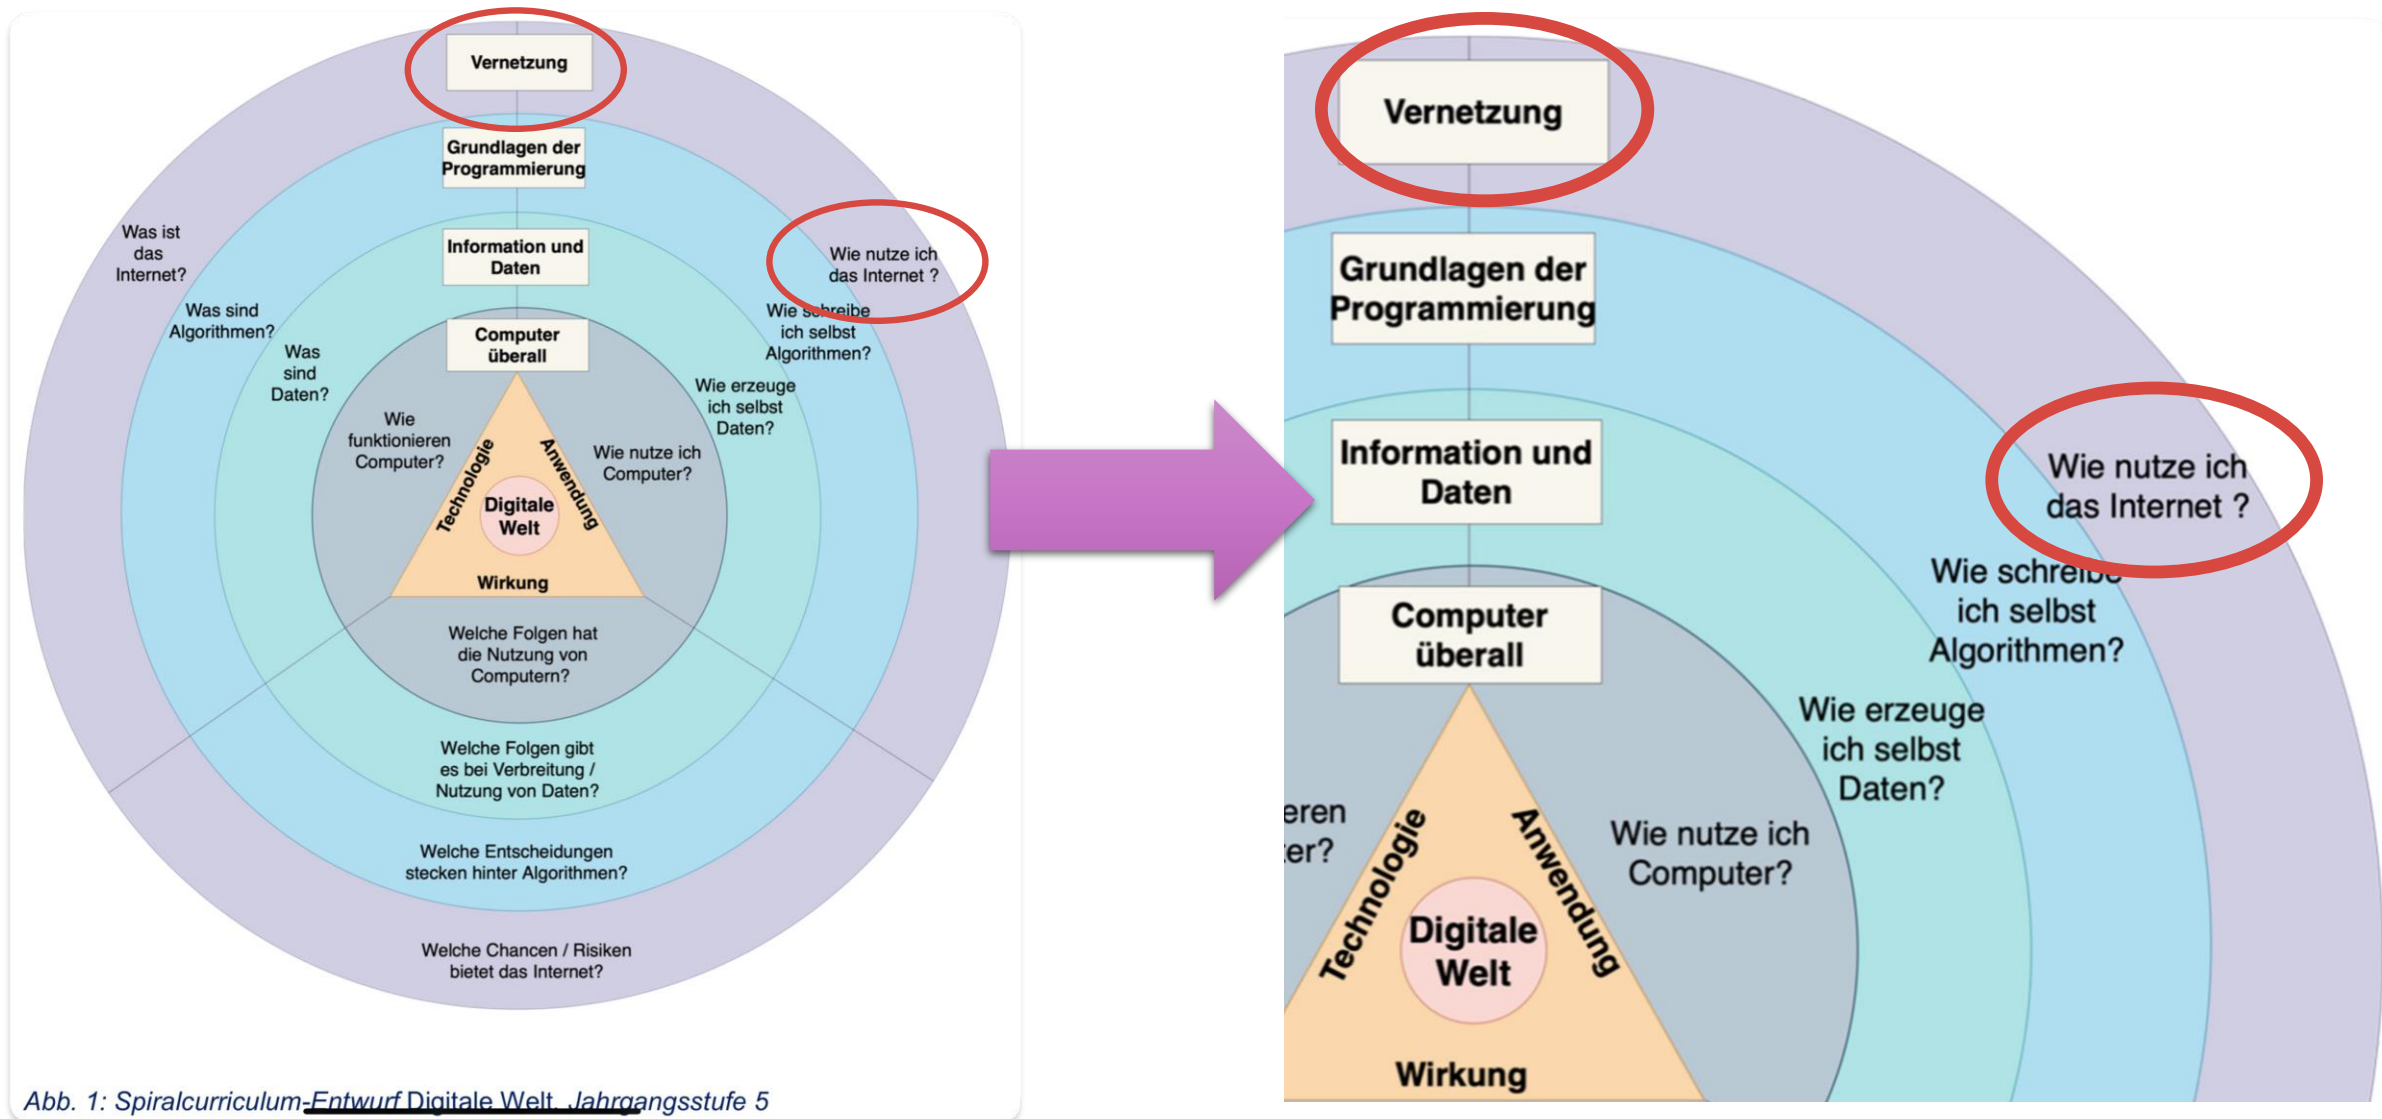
Vernetzung

Grundlagen der Programmierung

Information und Daten

Computer überall

Was ist das Internet?

Was sind Algorithmen?

Was sind Daten?

Wie funktionieren Computer?

Wie nutze ich das Internet ?

Wie schreibe ich selbst Algorithmen?

Wie erzeuge ich selbst Daten?

Wie nutze ich Computer?

Technologie

Anwendung

Digitale Welt

Wirkung

Welche Folgen hat die Nutzung von Computern?

Welche Folgen gibt es bei Verbreitung / Nutzung von Daten?

Welche Entscheidungen stecken hinter Algorithmen?

Welche Chancen / Risiken bietet das Internet?

Abb. 1: Spiralcurriculum-Entwurf Digitale Welt, Jahrgangsstufe 5

Vernetzung

Grundlagen der Programmierung

Information und Daten

Wie nutze ich das Internet ?

Wie schreibe ich selbst Algorithmen?

Computer überall

Wie erzeuge ich selbst Daten?

eren
er?

Wie nutze ich Computer?

Technologie

Anwendung

Digitale Welt

Wirkung